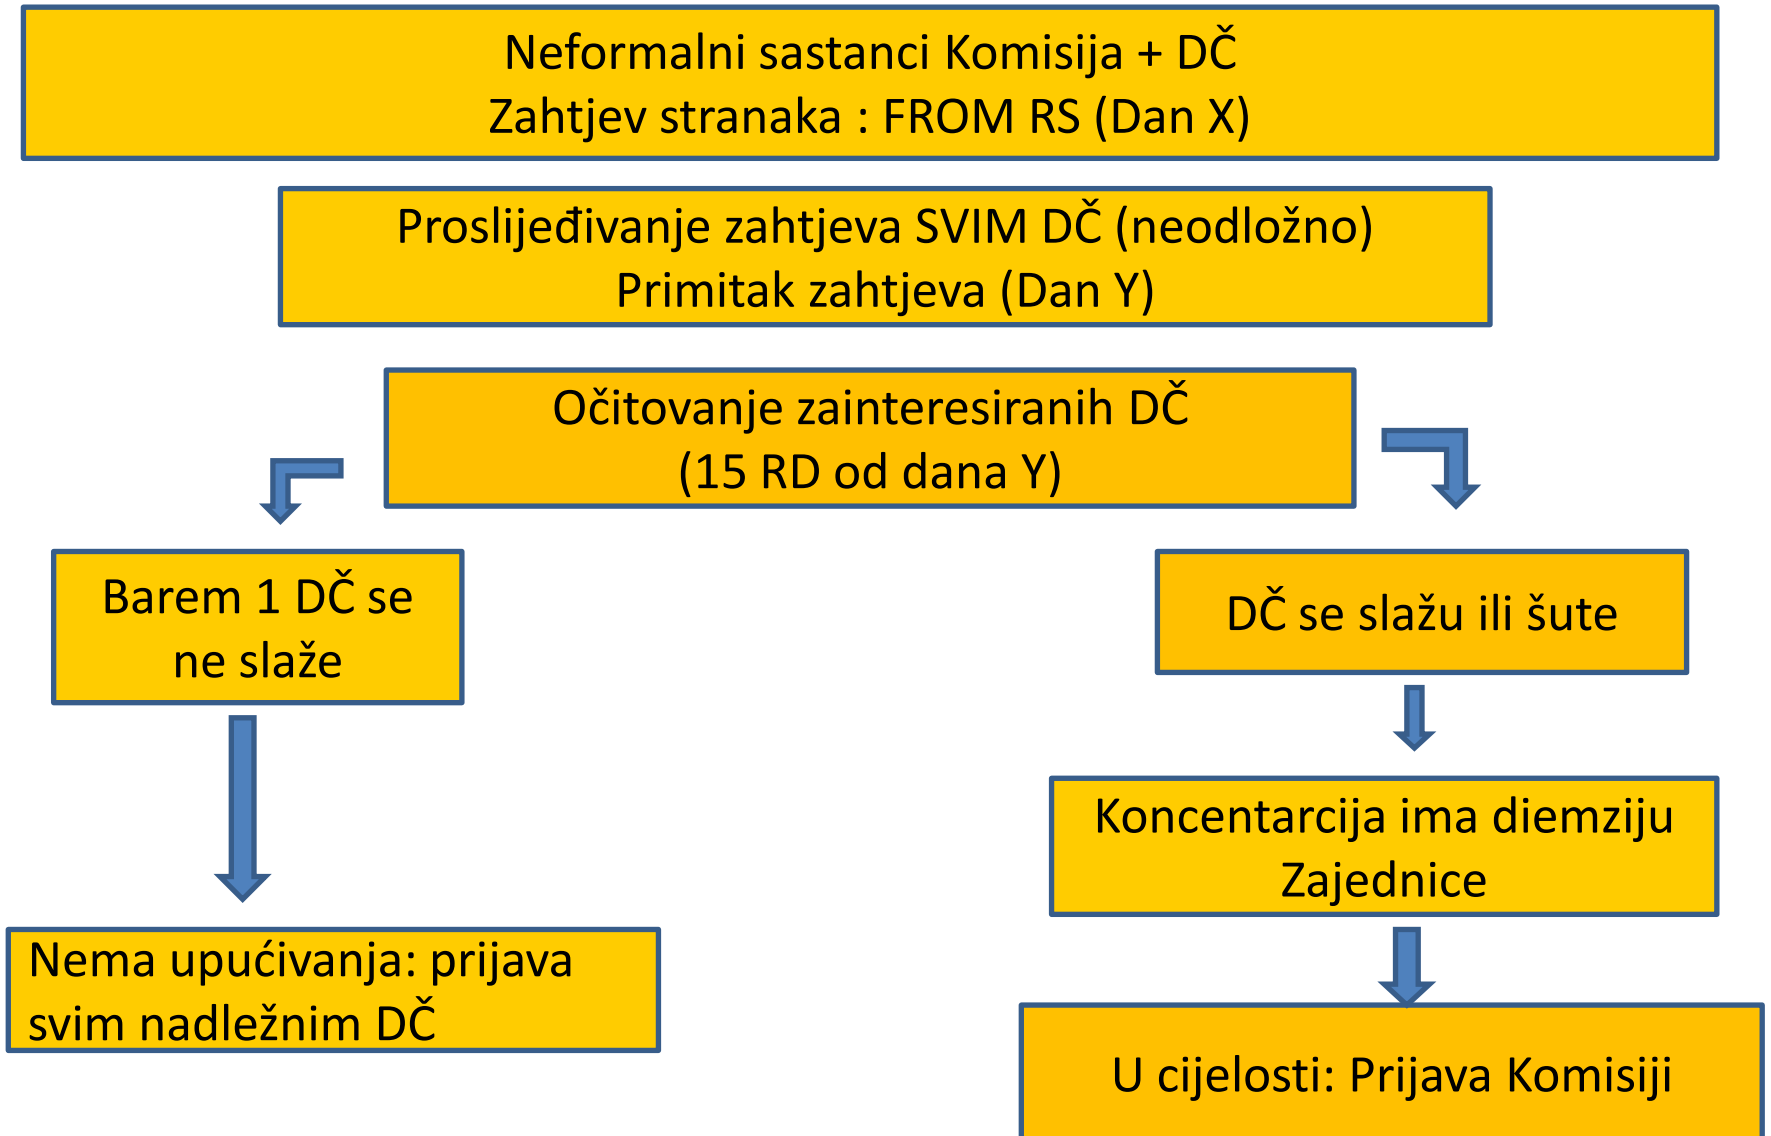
Neformalni sastanci Komisija + DČ
Zahtjev stranaka : FROM RS (Dan X)

Proslijeđivanje zahtjeva SVIM DČ (neodložno)
Primitak zahtjeva (Dan Y)

Očitovanje zainteresiranih DČ
(15 RD od dana Y)

Barem 1 DČ se ne slaže

Nema upućivanja: prijava svim nadležnim DČ

DČ se slažu ili šute

Koncentarcija ima diemziju Zajednice

U cijelosti: Prijava Komisiji